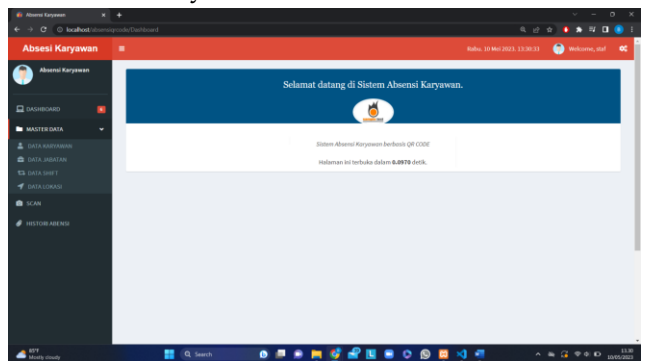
Absensi Karyawan
localhost/absensiqrcode/Dashboard

Absesi Karyawan
Rabu, 10 Mei 2023, 13:36:33
Welcome, staf

Absensi Karyawan

DASHBOARD
MASTER DATA
DATA KARYAWAN
DATA JABATAN
DATA SHIFT
DATA LOKASI
SCAN
HISTORI ABSENSI

Selamat datang di Sistem Absensi Karyawan.

Sistem Absensi Karyawan berbasis QR CODE

Halaman ini terbuka dalam 0.0970 detik.

30°F
Mostly cloudy
Search
13:36
10/05/2023